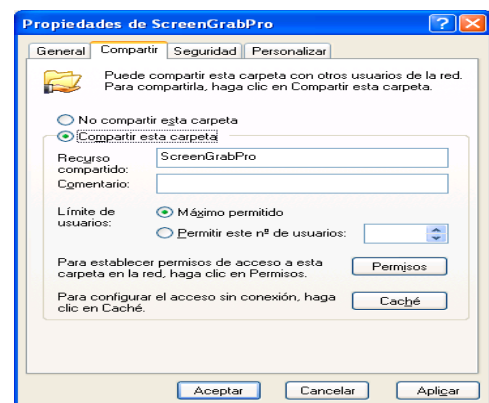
Propiedades de ScreenGrabPro

General | Compartir | Seguridad | Personalizar

Puede compartir esta carpeta con otros usuarios de la red. Para compartirla, haga clic en Compartir esta carpeta.

No compartir esta carpeta

Compartir esta carpeta

Recurso compartido: ScreenGrabPro

Comentario:

Límite de usuarios:

Máximo permitido

Permitir este nº de usuarios:

Para establecer permisos de acceso a esta carpeta en la red, haga clic en Permisos.

Permisos

Para configurar el acceso sin conexión, haga clic en Caché.

Caché

Aceptar | Cancelar | Aplicar